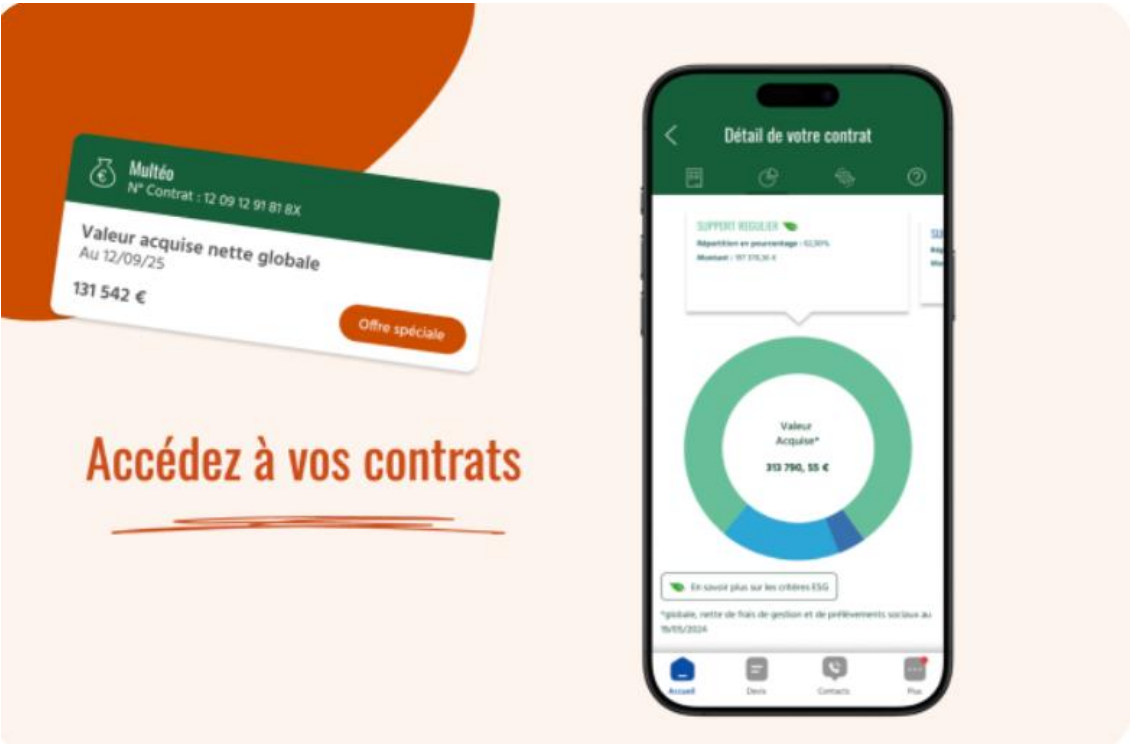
Multéo
N° Contrat : 12 09 12 91 81 8X

Valeur acquise nette globale
Au 12/09/25

131 542 €

Offre spéciale

Accédez à vos contrats

Détail de votre contrat

SUPPORT REGULIER
Répartition en pourcentage : 62,90%
Montant : 197 378,36 €

Valeur
Acquise*
313 790, 55 €

En savoir plus sur les critères ESG

*globale, nette de frais de gestion et de prélèvements sociaux au 19/05/2024

Accueil
Devis
Contacts
Plus